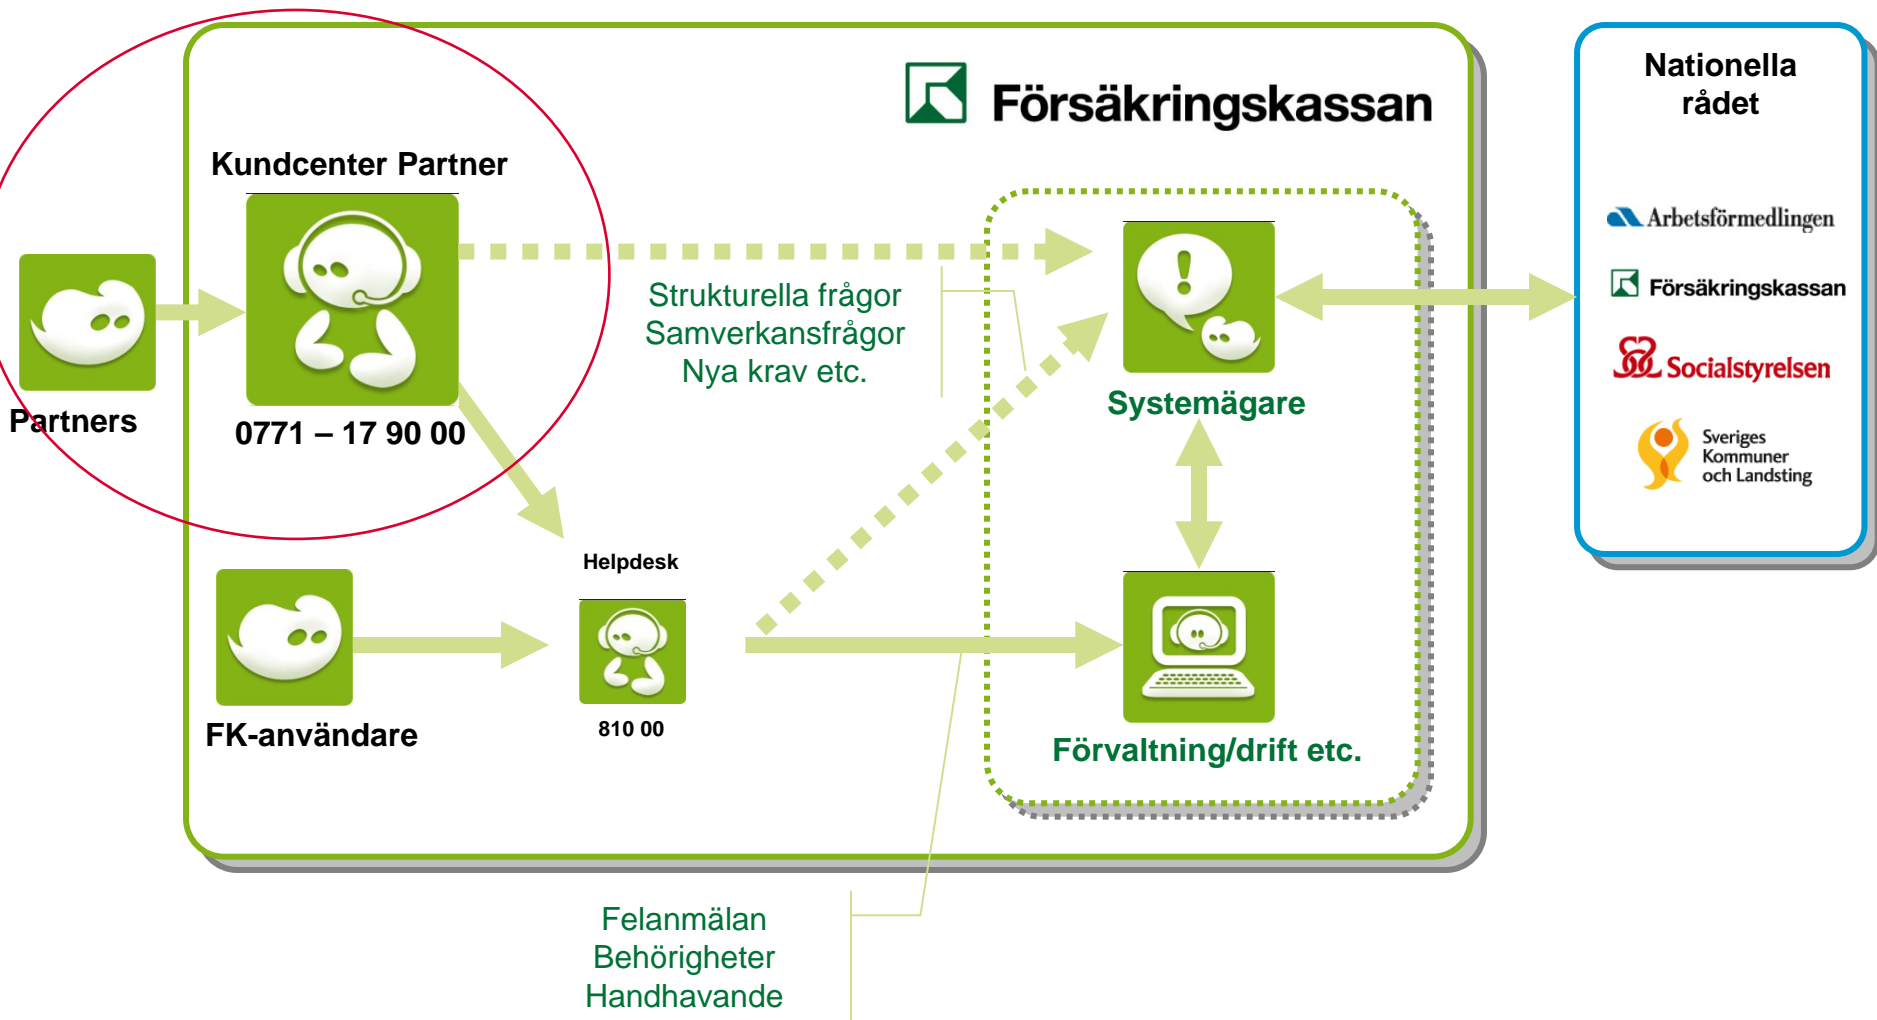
Försäkringskassan

Kundcenter Partner

Partners

0771 – 17 90 00

Strukturella frågor
Samverkansfrågor
Nya krav etc.

Systemägare

Helpdesk

810 00

FK-användare

Förvaltning/drift etc.

Felanmälan
Behörigheter
Handhavande

Nationella rådet

Arbetsförmedlingen

Försäkringskassan

Socialstyrelsen

Sveriges Kommuner och Landsting